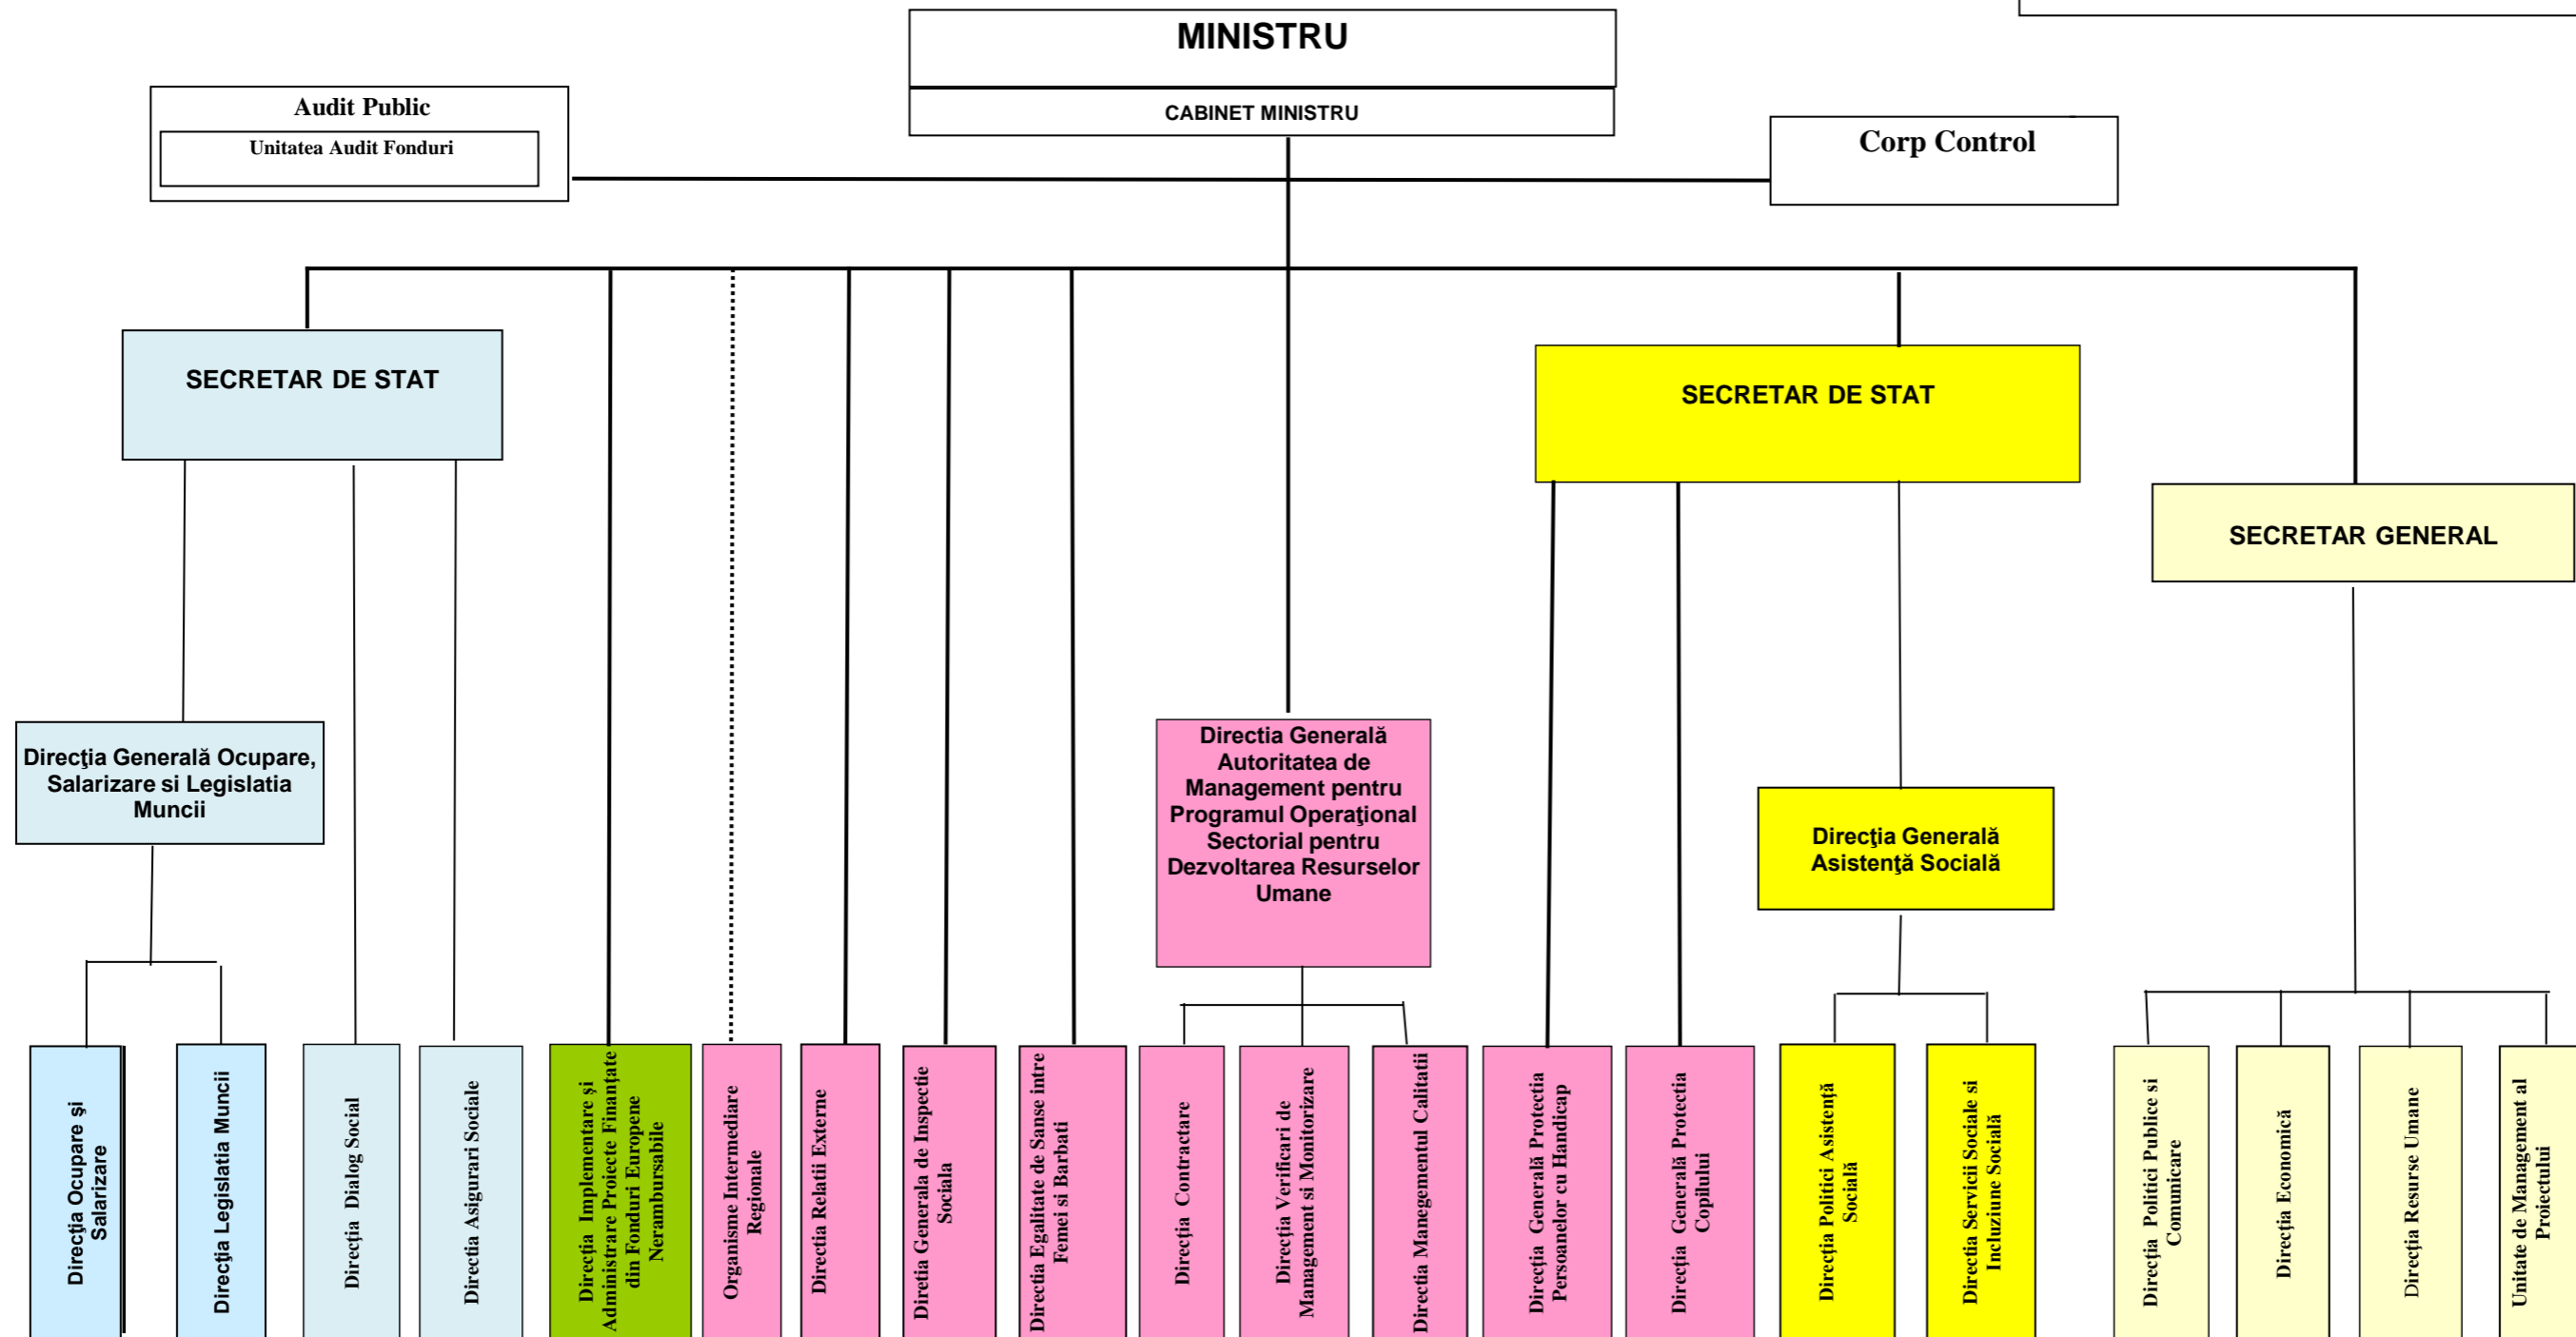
MINISTRU

CABINET MINISTRU

Audit Public

Unitatea Audit Fonduri

Corp Control

SECRETAR DE STAT

SECRETAR DE STAT

SECRETAR GENERAL

Direcţia Generală Ocupare, Salarizare si Legislatia Muncii

Directia Generală Autoritatea de Management pentru Programul Operaţional Sectorial pentru Dezvoltarea Resurselor Umane

Direcţia Generală Asistenţă Socială

Direcţia Ocupare şi Salarizare

Direcţia Legislatia Muncii

Direcţia Dialog Social

Direcţia Asigurari Sociale

Direcţia Implementare şi Administrare Proiecte Finanţate din Fonduri Europene Nerambursabile

Organisme Intermediare Regionale

Directia Relatii Externe

Diretia Generala de Inspectie Sociala

Directia Egalitate de Sanse intre Femei si Barbati

Direcţia Contractare

Direcţia Verificari de Management si Monitorizare

Directia Managementul Calitatii

Direcţia Generală Protecţia Persoanelor cu Handicap

Direcţia Generală Protecţia Copilului

Direcţia Politici Asistenţă Socială

Direcţia Servicii Sociale si Incluziune Socială

Direcţia Politici Publice si Comunicare

Direcţia Economică

Direcţia Resurse Umane

Unitate de Management al Proiectului